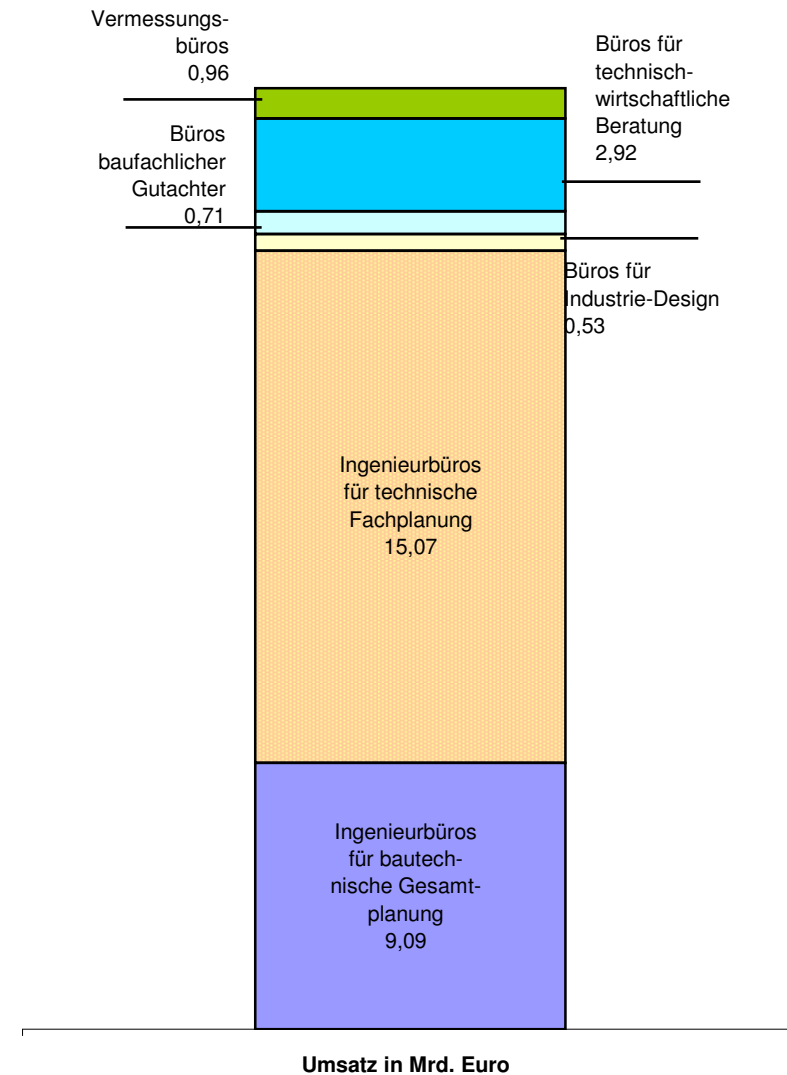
Vermessungsbüros
0,96

Büros für technisch-wirtschaftliche Beratung
2,92

Büros baufachlicher Gutachter
0,71

Büros für Industrie-Design
0,53

Ingenieurbüros für technische Fachplanung
15,07

Ingenieurbüros für bautechnische Gesamtplanung
9,09

**Umsatz in Mrd. Euro**